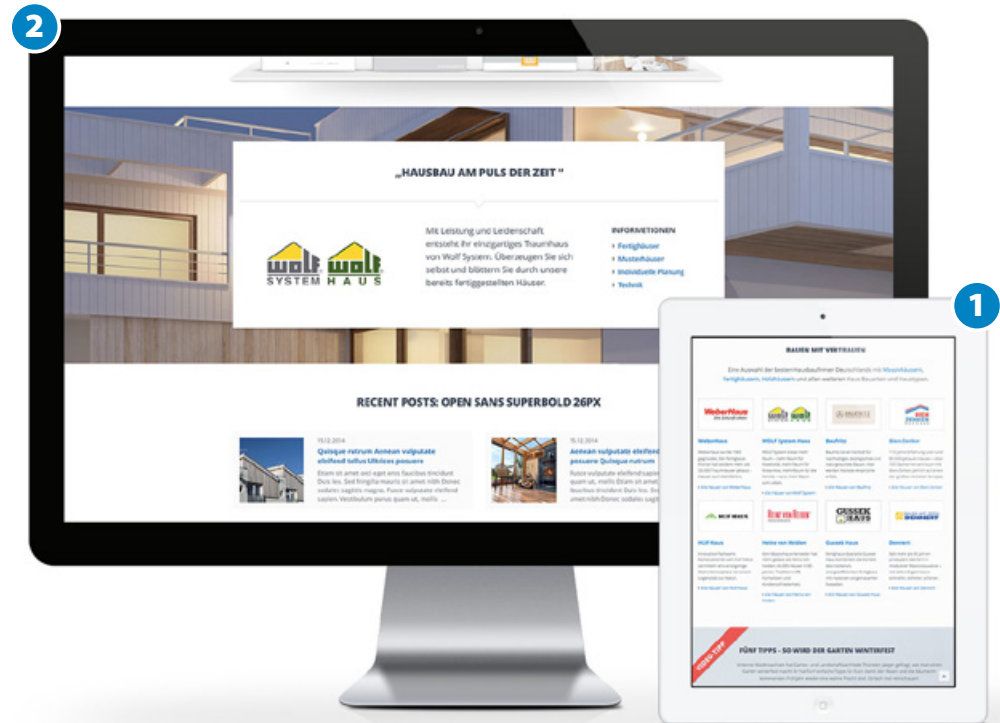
2

„HAUSBAU AM PULS DER ZEIT"

wolf SYSTEM wolf HAUS

Mit Leistung und Leidenschaft entsteht Ihr einzigartiges Traumhaus von Wolf System. Überzeugen Sie sich selbst und blättern Sie durch unsere bereits fertiggestellten Häuser.

INFORMATIONEN
› Fertighäuser
› Musterhäuser
› Individuelle Planung
› Technik

RECENT POSTS: OPEN SANS SUPERBOLD 26PX

15.12.2014
Quisque rutrum Aenean vulputate eleifend tellus Ultrices posuere
Etiam sit amet orci eget eros faucibus tincidunt Duis leo. Sed fringilla mauris sit amet nibh Donec sodales sagittis magna. Fusce vulputate eleifend sapien Vestibulum purus quam ut, mollis ...

15.12.2014
Aenean vulputate eleifend posuere Quisque rutrum
Fusce vulputate eleifend sapien Vestibulum purus quam ut, mollis Etiam sit amet orci eget eros faucibus tincidunt Duis leo. Sed fringilla mauris sit amet nibh Donec sodales sagittis

1

BAUEN MIT VERTRAUEN

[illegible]

WeberHaus
WOLF System Haus
Baufritz
Bien-Zenker
HUF Haus
Heinz von Heiden
Gussek Haus
Dennert

FÜNF TIPPS – SO WIRD DER GARTEN WINTERFEST

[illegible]